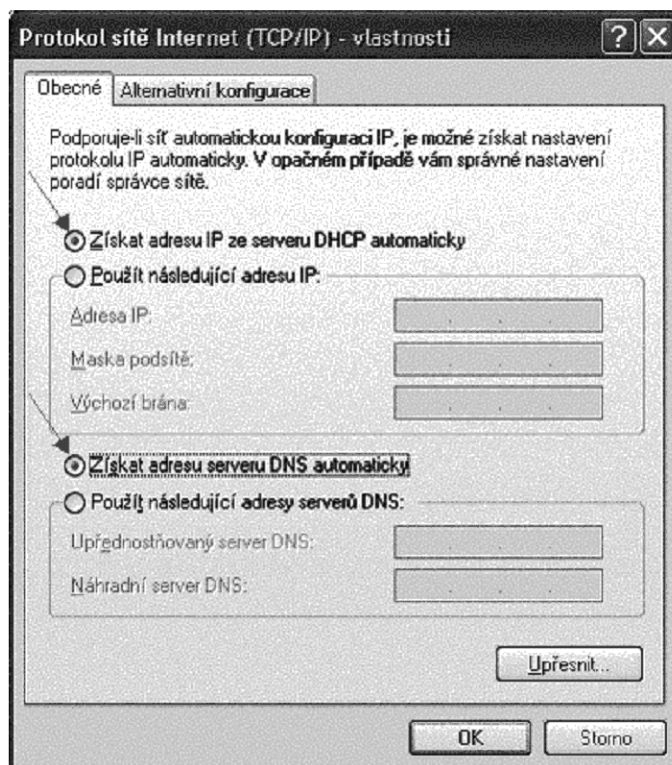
Protokol sítě Internet (TCP/IP) - vlastnosti

? X

Obecné | Alternativní konfigurace

Podporuje-li síť automatickou konfiguraci IP, je možné získat nastavení protokolu IP automaticky. V opačném případě vám správné nastavení poradí správce sítě.

Získat adresu IP ze serveru DHCP automaticky

Použít následující adresu IP:

Adresa IP:

Maska podsítě:

Výchozí brána:

Získat adresu serveru DNS automaticky

Použít následující adresy serverů DNS:

Upřednostňovaný server DNS:

Náhradní server DNS:

Upřesnit...

OK

Storno